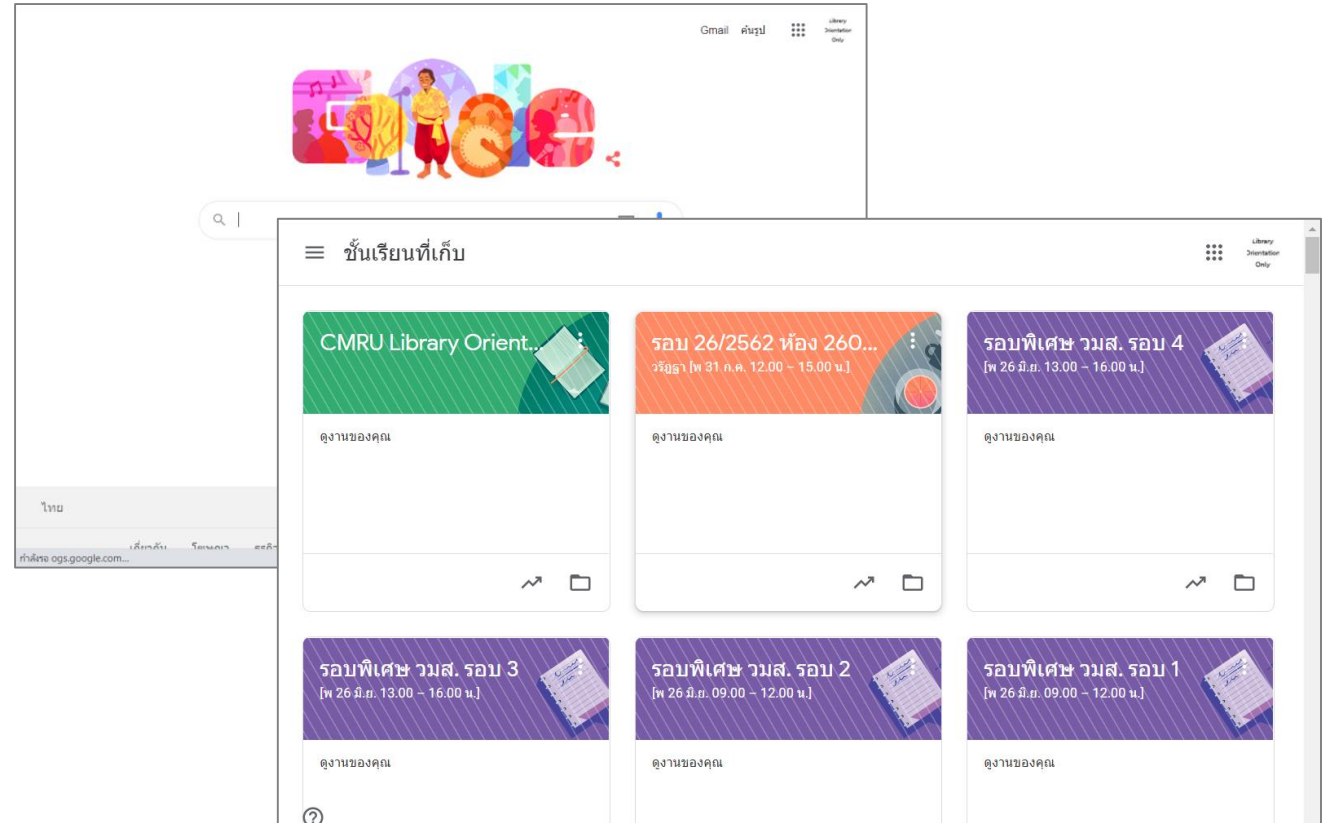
Gmail ค้นรูป Library Orientation Only

ไทย

เกี่ยวกับ โฆษณา ธุรกิจ

กำลังรอ ogs.google.com...

ชั้นเรียนที่เก็บ

Library Orientation Only

CMRU Library Orient...

ดูงานของคุณ

รอบ 26/2562 ห้อง 260...
วรัฏฐา [พ 31 ก.ค. 12.00 – 15.00 น.]

ดูงานของคุณ

รอบพิเศษ วมส. รอบ 4
[พ 26 มิ.ย. 13.00 – 16.00 น.]

ดูงานของคุณ

รอบพิเศษ วมส. รอบ 3
[พ 26 มิ.ย. 13.00 – 16.00 น.]

ดูงานของคุณ

รอบพิเศษ วมส. รอบ 2
[พ 26 มิ.ย. 09.00 – 12.00 น.]

ดูงานของคุณ

รอบพิเศษ วมส. รอบ 1
[พ 26 มิ.ย. 09.00 – 12.00 น.]

ดูงานของคุณ